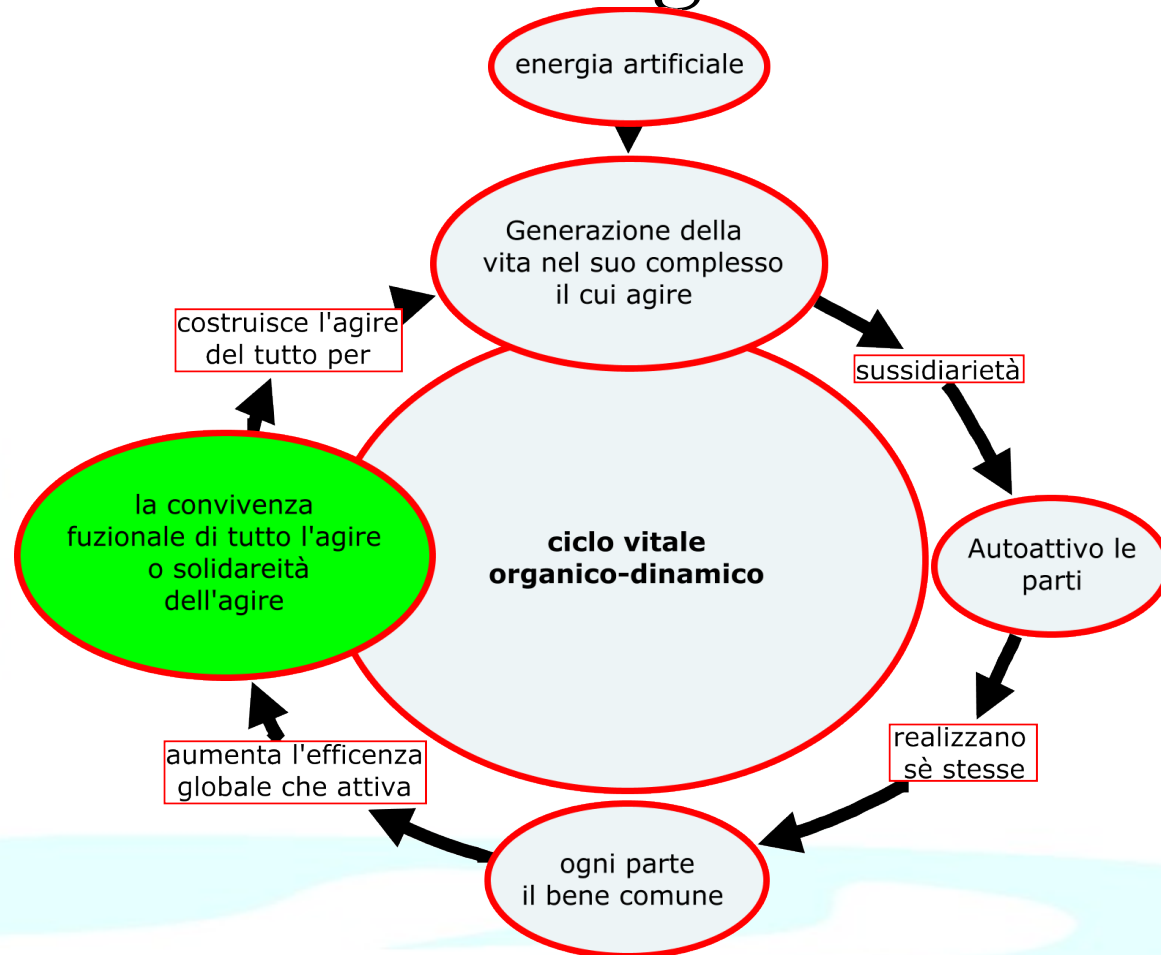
energia artificiale

Generazione della vita nel suo complesso il cui agire

sussidiarietà

Autoattivo le parti

realizzano sè stesse

ogni parte il bene comune

aumenta l'efficenza globale che attiva

la convivenza fuzionale di tutto l'agire o solidareità dell'agire

costruisce l'agire del tutto per

ciclo vitale organico-dinamico